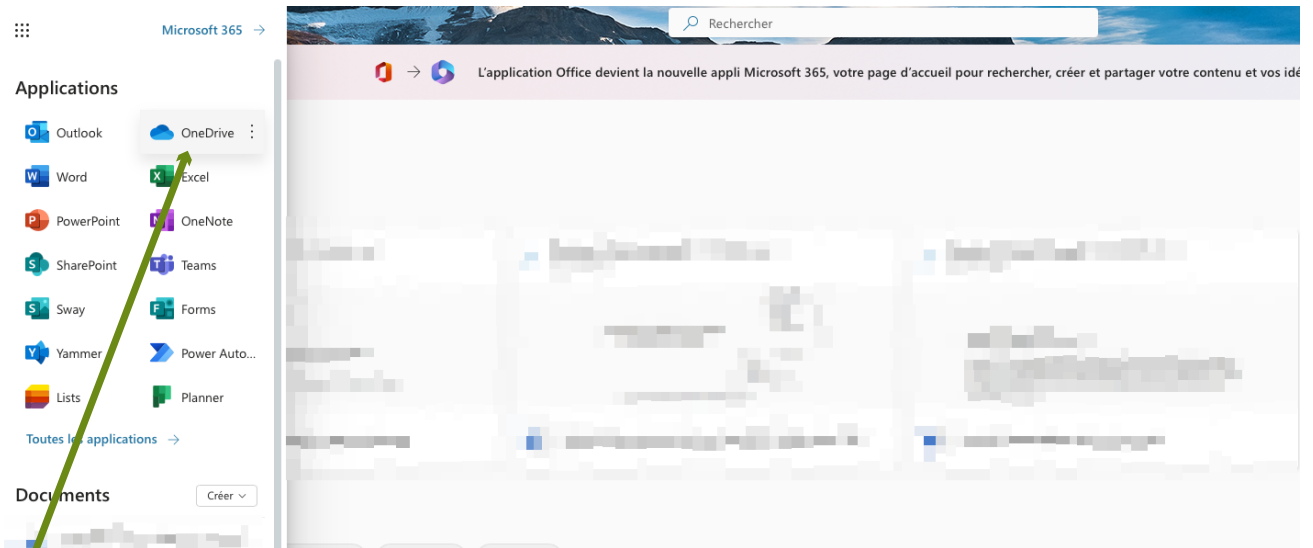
Microsoft 365 →

Rechercher

L'application Office devient la nouvelle appli Microsoft 365, votre page d'accueil pour rechercher, créer et partager votre contenu et vos idé

Applications

Outlook
OneDrive
Word
Excel
PowerPoint
OneNote
SharePoint
Teams
Sway
Forms
Yammer
Power Auto...
Lists
Planner

Toutes les applications →

Documents
Créer